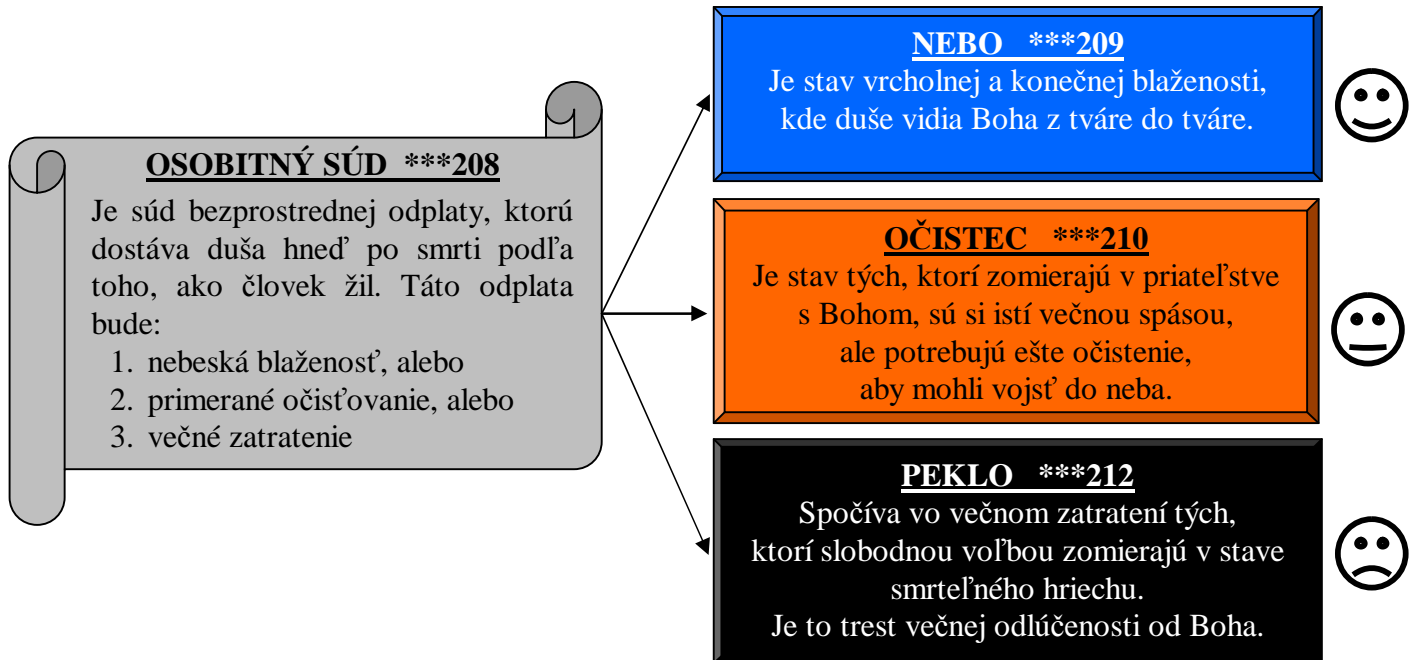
OSOBITNÝ SÚD ***208

Je súd bezprostrednej odplaty, ktorú dostáva duša hneď po smrti podľa toho, ako človek žil. Táto odplata bude:

1. nebeská blaženosť, alebo
2. primerané očisťovanie, alebo
3. večné zatratenie

NEBO ***209

Je stav vrcholnej a konečnej blaženosti, kde duše vidia Boha z tváre do tváre.

OČISTEC ***210

Je stav tých, ktorí zomierajú v priateľstve s Bohom, sú si istí večnou spásou, ale potrebujú ešte očistenie, aby mohli vojsť do neba.

PEKLO ***212

Spočíva vo večnom zatratení tých, ktorí slobodnou voľbou zomierajú v stave smrteľného hriechu. Je to trest večnej odlúčenosti od Boha.